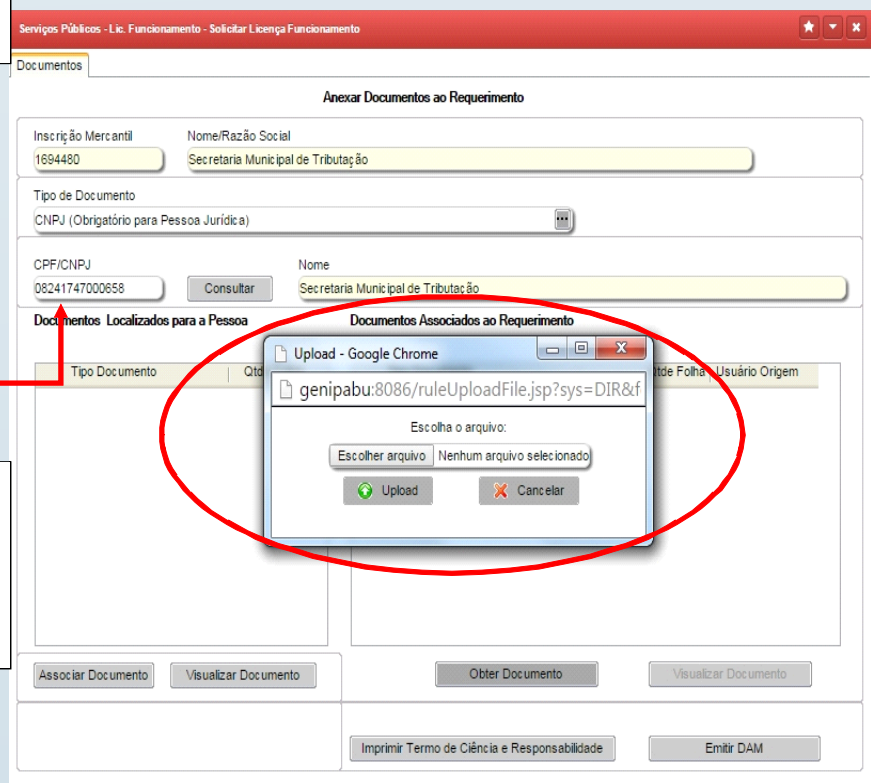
Serviços Públicos - Lic. Funcionamento - Solicitar Licença Funcionamento

Documentos

Anexar Documentos ao Requerimento

Inscrição Mercantil
1694480

Nome/Razão Social
Secretaria Municipal de Tributação

Tipo de Documento
CNPJ (Obrigatório para Pessoa Jurídica)

CPF/CNPJ
08241747000658

Consultar

Nome
Secretaria Municipal de Tributação

Documentos Localizados para a Pessoa

Documentos Associados ao Requerimento

Tipo Documento | Qtd

Qtde Folha | Usuário Origem

Upload - Google Chrome

genipabu:8086/ruleUploadFile.jsp?sys=DIR&f

Escolha o arquivo:

Escolher arquivo | Nenhum arquivo selecionado

Upload

Cancelar

Associar Documento

Visualizar Documento

Obter Documento

Visualizar Documento

Imprimir Termo de Ciência e Responsabilidade

Emitir DAM